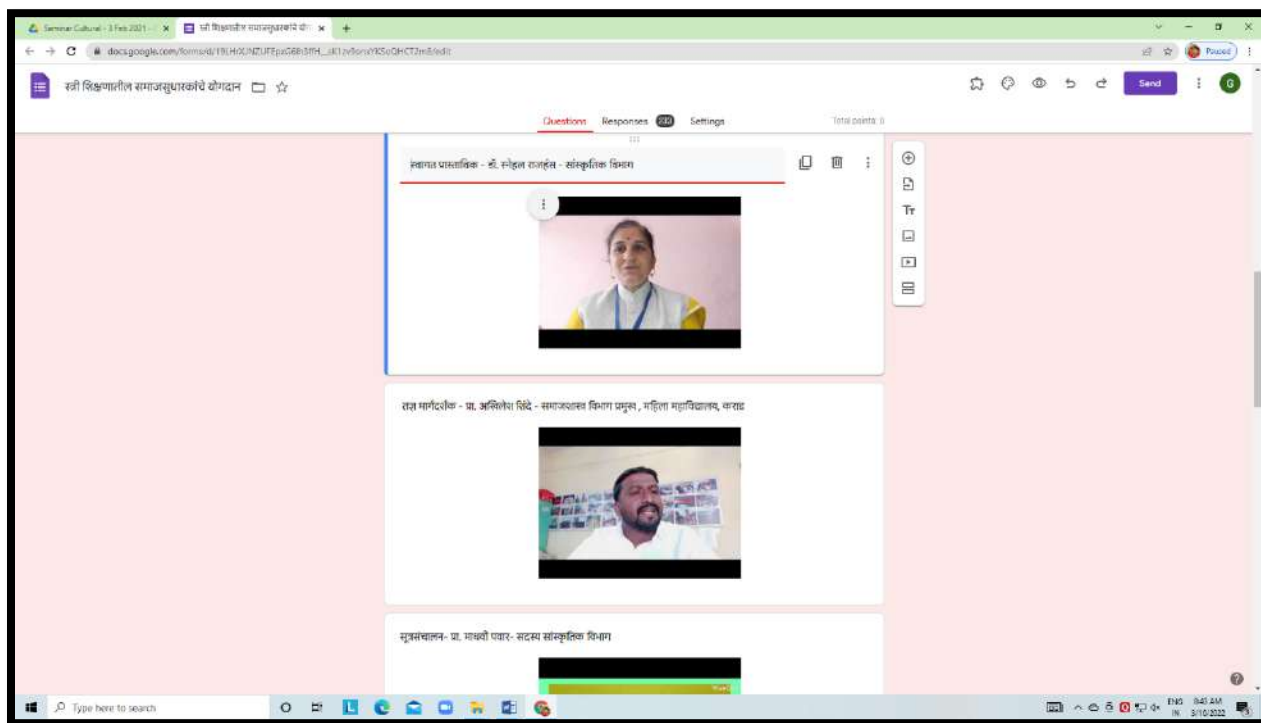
Seminar Cultural - 3 Feb 2021 - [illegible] ×
स्त्री शिक्षणातील समाजसुधारकांचे योगदान ×
+
docs.google.com/forms/d/19LHrXJNZUFEpzG6Bh3fH_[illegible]/edit
Paused

स्त्री शिक्षणातील समाजसुधारकांचे योगदान

Send

G

Questions Responses 232 Settings

Total points: 0

स्वागत प्रास्ताविक - डॉ. स्नेहल राजहंस - सांस्कृतिक विभाग

तज्ञ मार्गदर्शक - प्रा. अखिलेश शिंदे - समाजशास्त्र विभाग प्रमुख , महिला महाविद्यालय, कराड

सूत्रसंचालन- प्रा. माधवी पवार- सदस्य सांस्कृतिक विभाग

Type here to search

ENG IN 8:43 AM 3/10/2022